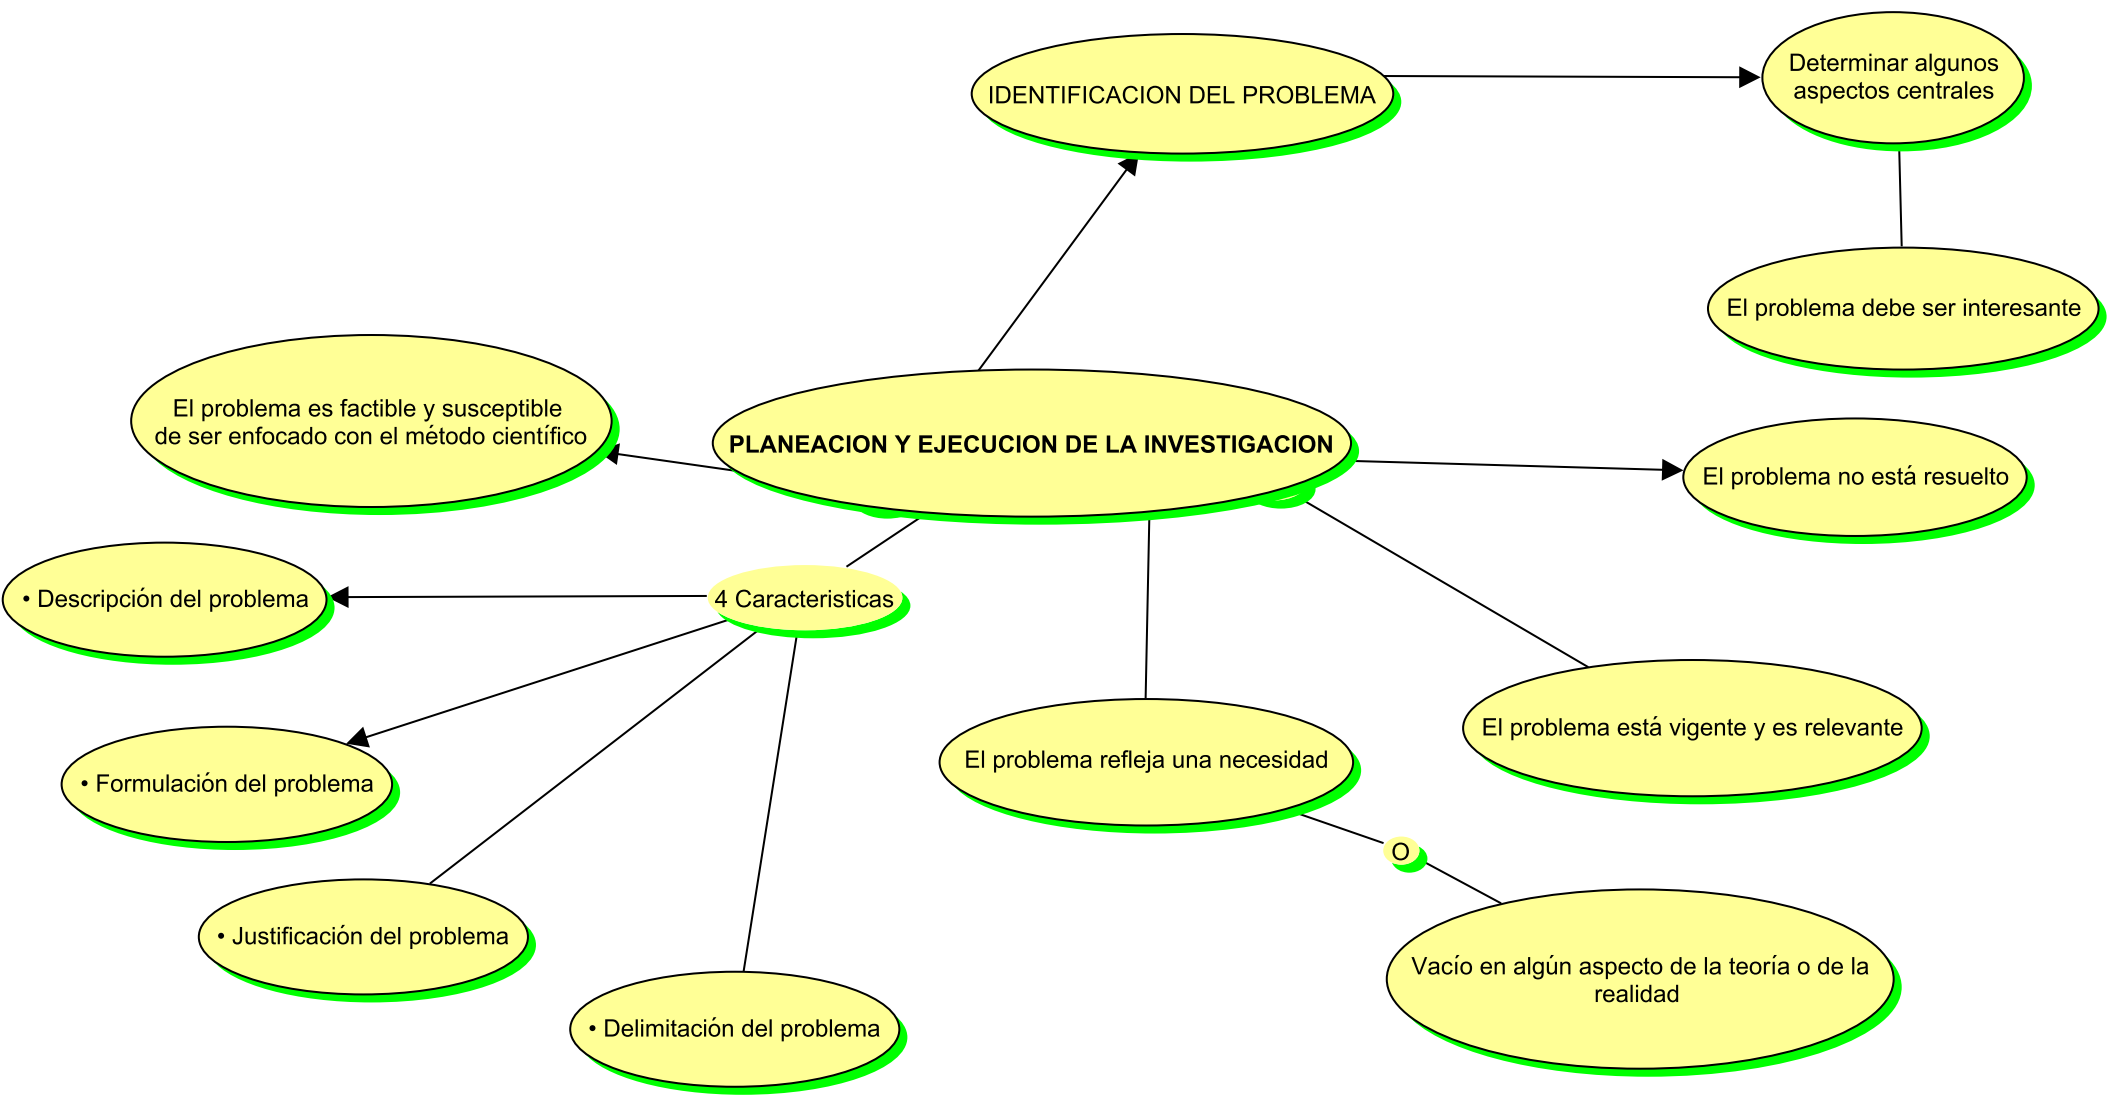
IDENTIFICACION DEL PROBLEMA

Determinar algunos aspectos centrales

El problema debe ser interesante

El problema es factible y susceptible de ser enfocado con el método científico

PLANEACION Y EJECUCION DE LA INVESTIGACION

El problema no está resuelto

• Descripción del problema

4 Caracteristicas

• Formulación del problema

• Justificación del problema

• Delimitación del problema

El problema refleja una necesidad

El problema está vigente y es relevante

O

Vacío en algún aspecto de la teoría o de la realidad